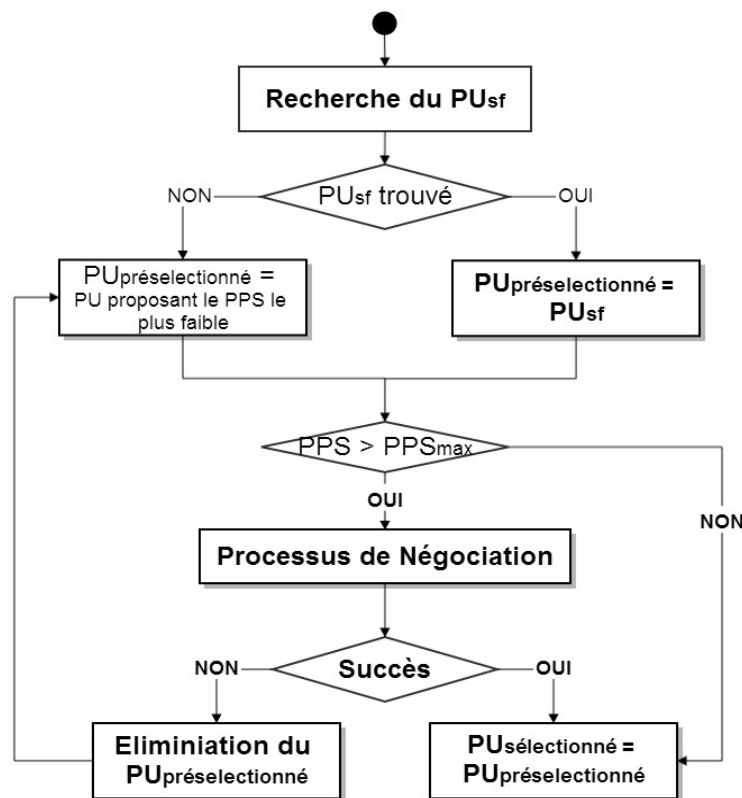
Recherche du $PU_{sf}$

NON

$PU_{sf}$ trouvé

OUI

$PU_{préselectionné}$ = PU proposant le PPS le plus faible

$PU_{préselectionné}$ = $PU_{sf}$

PPS > $PPS_{max}$

OUI

NON

Processus de Négociation

NON

Succès

OUI

Eliminiation du $PU_{préselectionné}$

$PU_{sélectionné}$ = $PU_{préselectionné}$